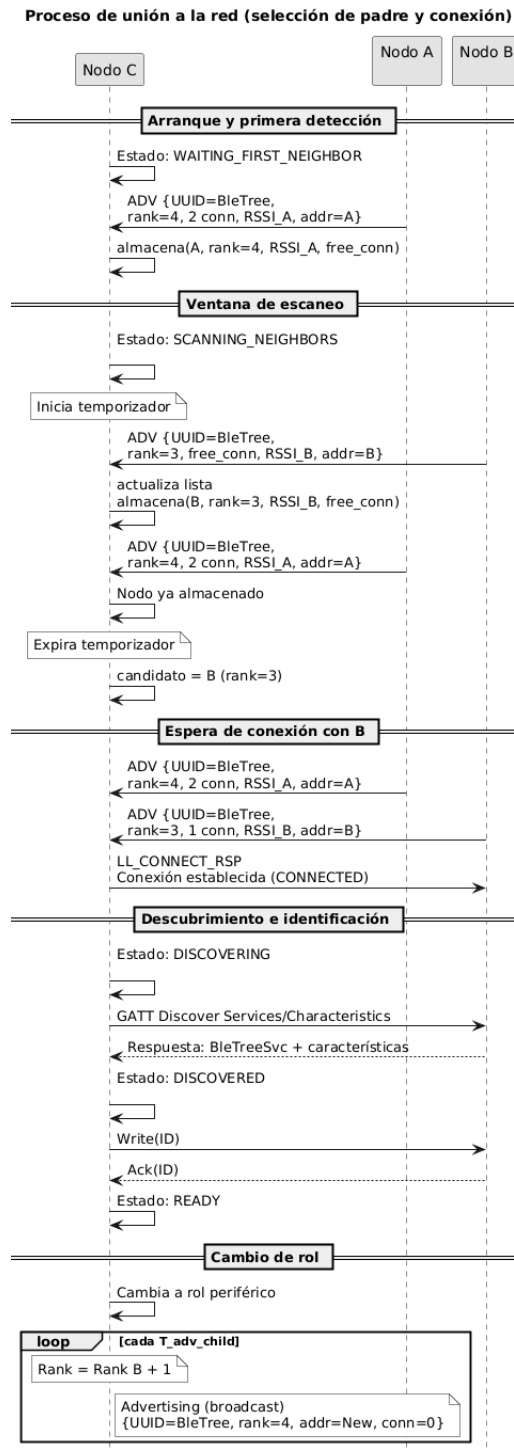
Proceso de unión a la red (selección de padre y conexión)

Nodo C
Nodo A
Nodo B

Arranque y primera detección

Estado: WAITING_FIRST_NEIGHBOR

ADV {UUID=BleTree, rank=4, 2 conn, RSSI_A, addr=A}

almacena(A, rank=4, RSSI_A, free_conn)

Ventana de escaneo

Estado: SCANNING_NEIGHBORS

Inicia temporizador

ADV {UUID=BleTree, rank=3, free_conn, RSSI_B, addr=B}

actualiza lista
almacena(B, rank=3, RSSI_B, free_conn)

ADV {UUID=BleTree, rank=4, 2 conn, RSSI_A, addr=A}

Nodo ya almacenado

Expira temporizador

candidato = B (rank=3)

Espera de conexión con B

ADV {UUID=BleTree, rank=4, 2 conn, RSSI_A, addr=A}

ADV {UUID=BleTree, rank=3, 1 conn, RSSI_B, addr=B}

LL_CONNECT_RSP
Conexión establecida (CONNECTED)

Descubrimiento e identificación

Estado: DISCOVERING

GATT Discover Services/Characteristics

Respuesta: BleTreeSvc + características

Estado: DISCOVERED

Write(ID)

Ack(ID)

Estado: READY

Cambio de rol

Cambia a rol periférico

loop [cada T_adv_child]

Rank = Rank B + 1

Advertising (broadcast)
{UUID=BleTree, rank=4, addr=New, conn=0}